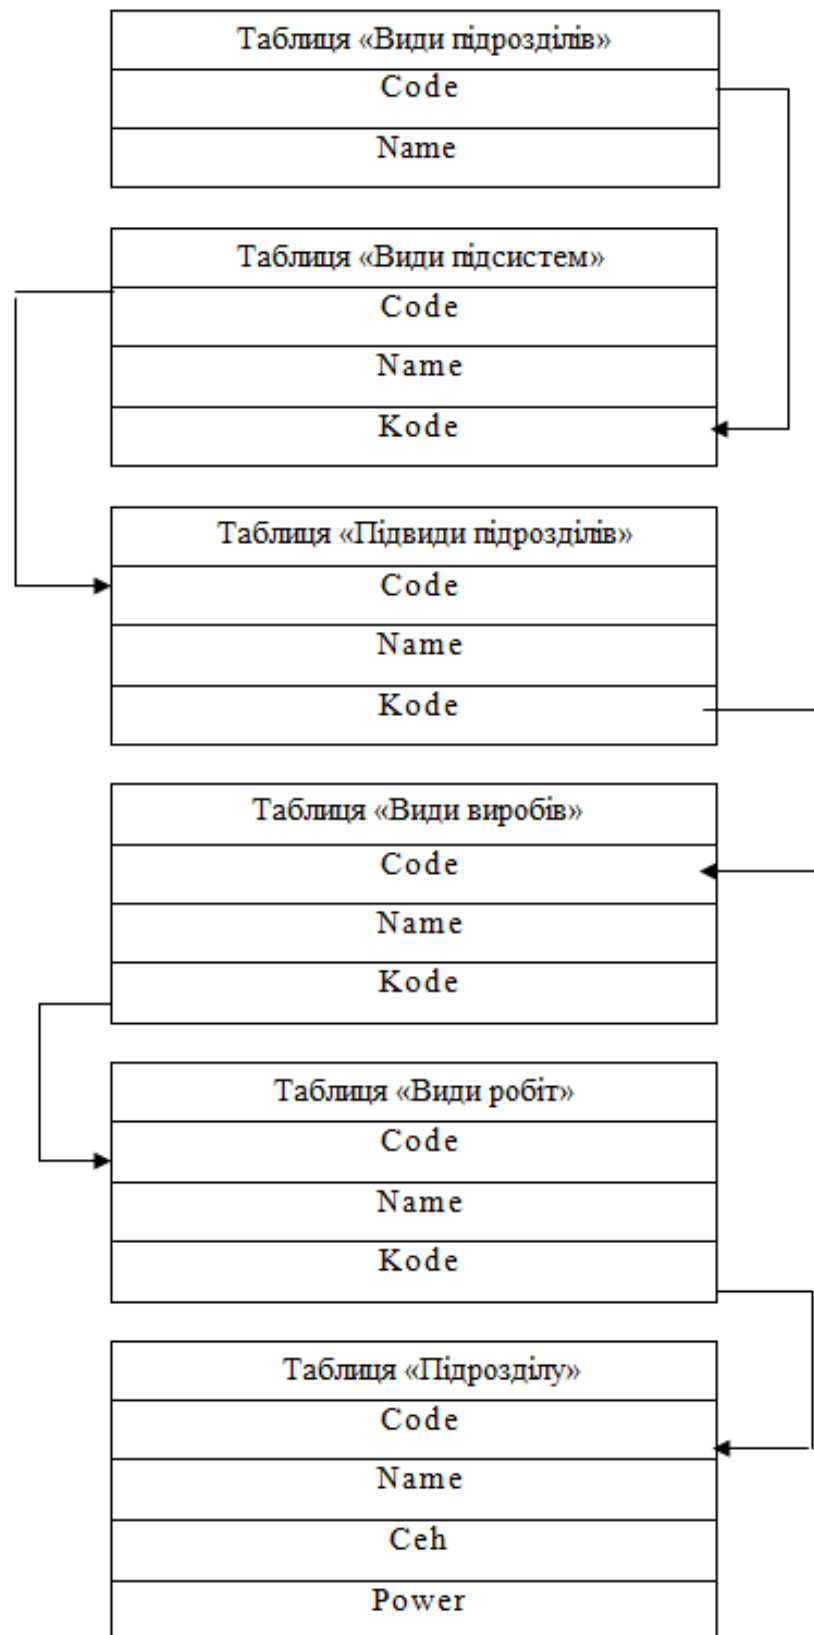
| Таблиця «Види підрозділів» |
|---|
| Code |
| Name |

| Таблиця «Види підсистем» |
|---|
| Code |
| Name |
| Kode |

| Таблиця «Підвиди підрозділів» |
|---|
| Code |
| Name |
| Kode |

| Таблиця «Види виробів» |
|---|
| Code |
| Name |
| Kode |

| Таблиця «Види робіт» |
|---|
| Code |
| Name |
| Kode |

| Таблиця «Підрозділу» |
|---|
| Code |
| Name |
| Ceh |
| Power |